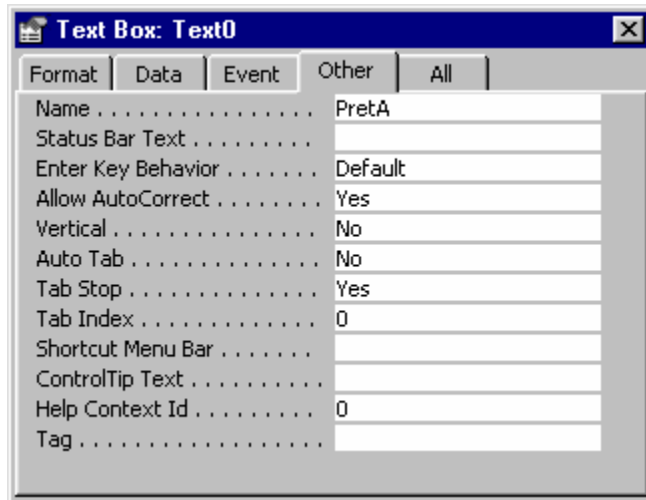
Text Box: Text0

Format | Data | Event | Other | All

| | |
|---|---|
| Name . . . . . . . . . . . . . . . . | PretA |
| Status Bar Text . . . . . . . . . | |
| Enter Key Behavior . . . . . . . | Default |
| Allow AutoCorrect . . . . . . . . | Yes |
| Vertical . . . . . . . . . . . . . . . | No |
| Auto Tab . . . . . . . . . . . . . . | No |
| Tab Stop . . . . . . . . . . . . . . | Yes |
| Tab Index . . . . . . . . . . . . . | 0 |
| Shortcut Menu Bar . . . . . . . | |
| ControlTip Text . . . . . . . . . . | |
| Help Context Id . . . . . . . . . | 0 |
| Tag . . . . . . . . . . . . . . . . . . | |